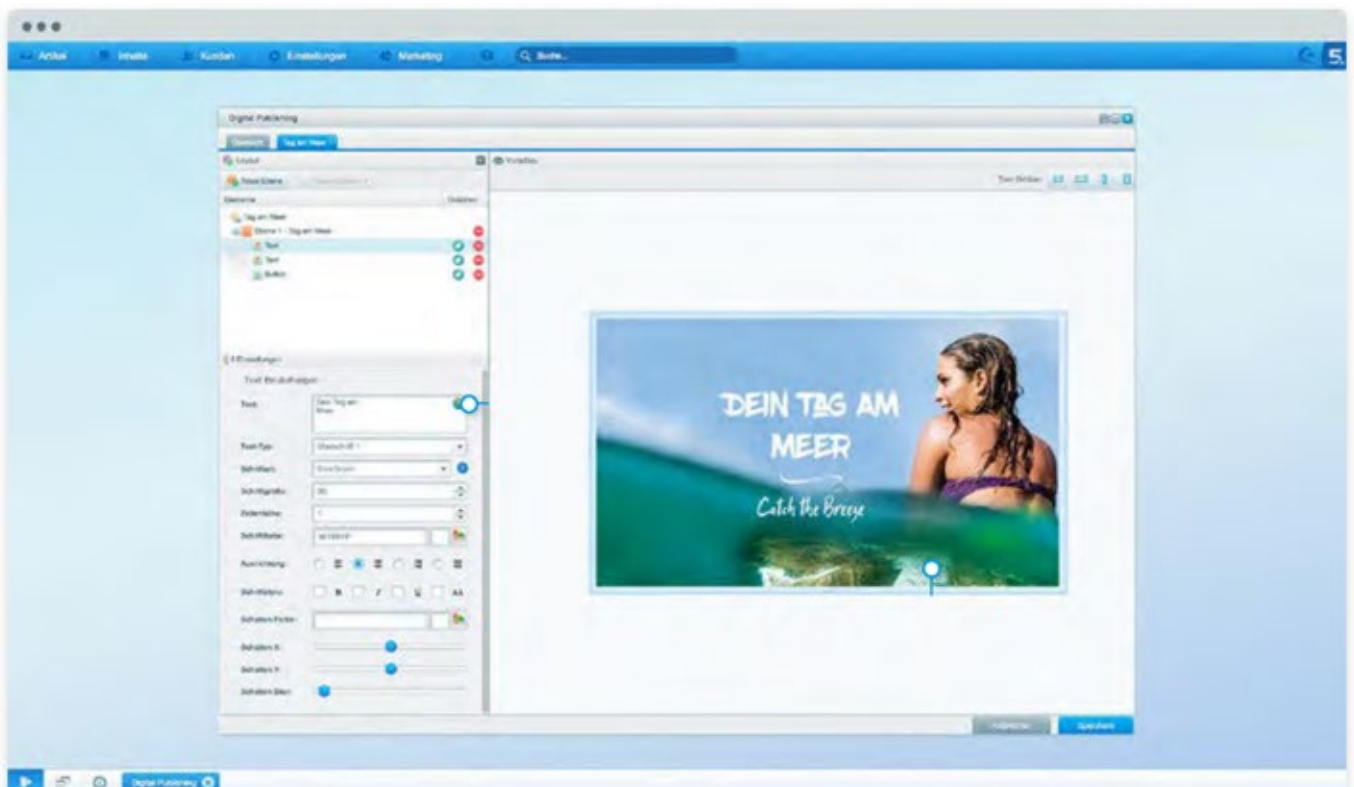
Artikel Inhalte Kunden Einstellungen Marketing Suche...

Digital Publishing

Übersicht Tag am Meer

Layout

Neue Ebene

Elemente Drehen

Tag am Meer
Ebene 1 - Tag am Meer
Text
Text
Button

Einstellungen

Text Einstellungen

Text: Dein Tag am Meer

Font-Typ:
Schriftart:
Schriftgröße: 36
Zeilenhöhe: 1
Schriftfarbe:
Ausrichtung:
Schriftstil:
Schatten-Farbe:
Schatten X:
Schatten Y:
Schatten Blur:

Vorschau

DEIN TAG AM MEER

Catch the Breeze

Speichern

Digital Publishing